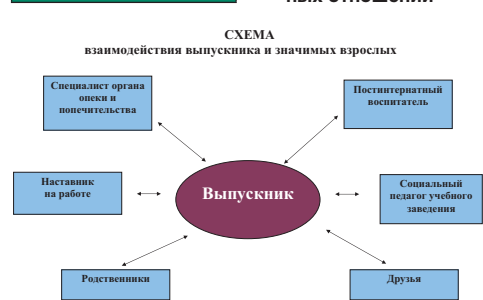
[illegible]ных отношений

СХЕМА
взаимодействия выпускника и значимых взрослых

Специалист органа опеки и попечительства

Постинтернатный воспитатель

Наставник на работе

Выпускник

Социальный педагог учебного заведения

Родственники

Друзья